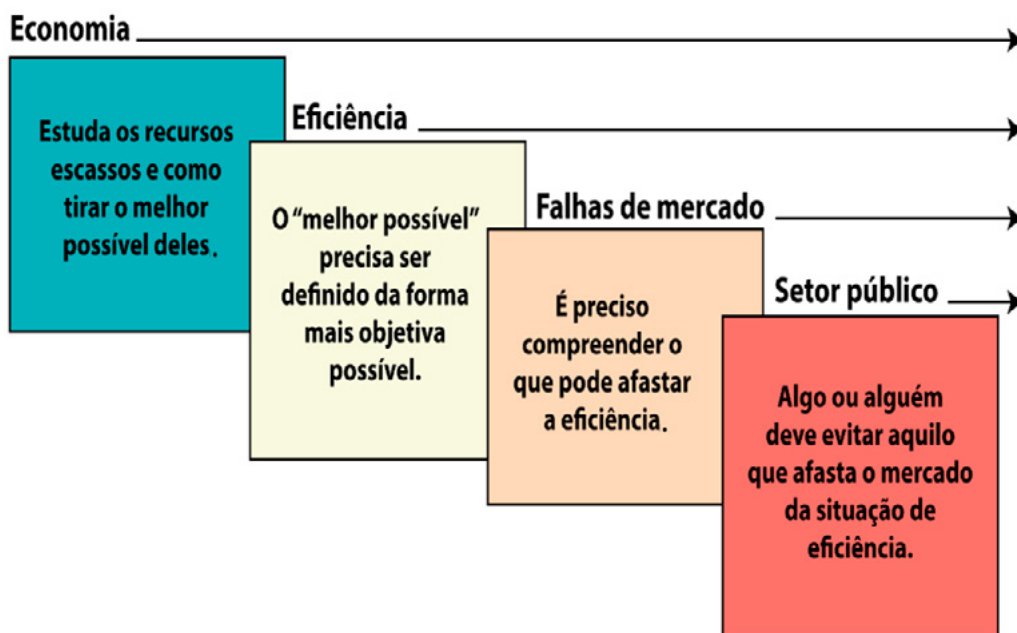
Economia

Estuda os recursos escassos e como tirar o melhor possível deles.

Eficiência

O "melhor possível" precisa ser definido da forma mais objetiva possível.

Falhas de mercado

É preciso compreender o que pode afastar a eficiência.

Setor público

Algo ou alguém deve evitar aquilo que afasta o mercado da situação de eficiência.